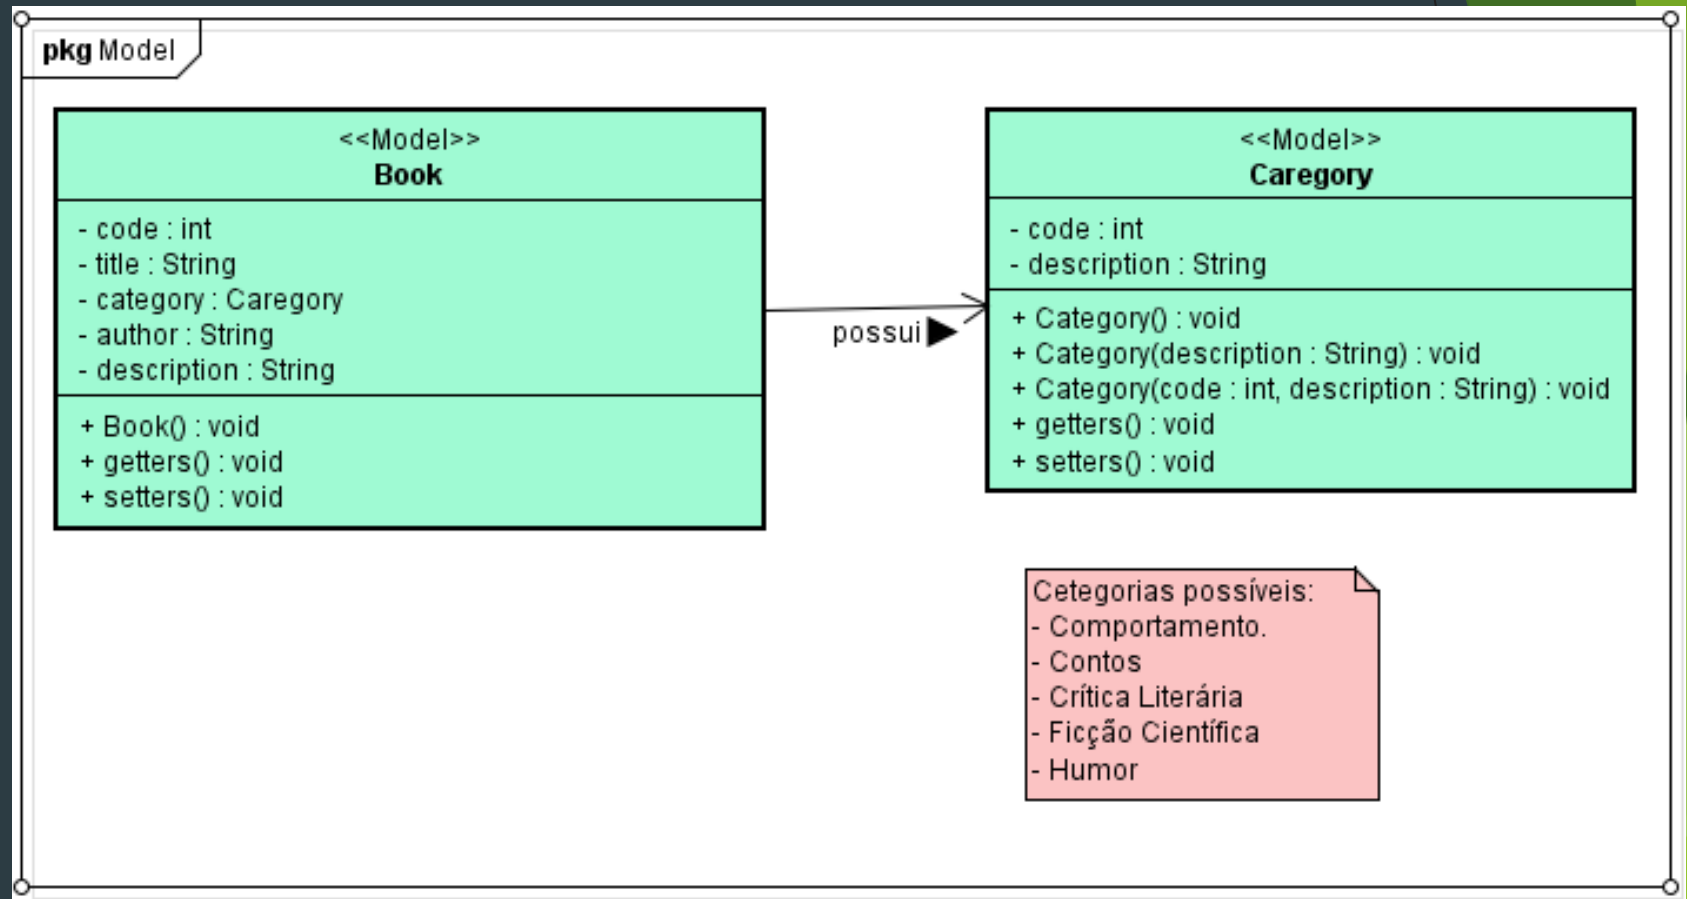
pkg Model

<<Model>>
Book

- code : int
- title : String
- category : Caregory
- author : String
- description : String

+ Book() : void
+ getters() : void
+ setters() : void

possui

<<Model>>
Caregory

- code : int
- description : String

+ Category() : void
+ Category(description : String) : void
+ Category(code : int, description : String) : void
+ getters() : void
+ setters() : void

Cetegorias possíveis:
- Comportamento.
- Contos
- Crítica Literária
- Ficção Científica
- Humor